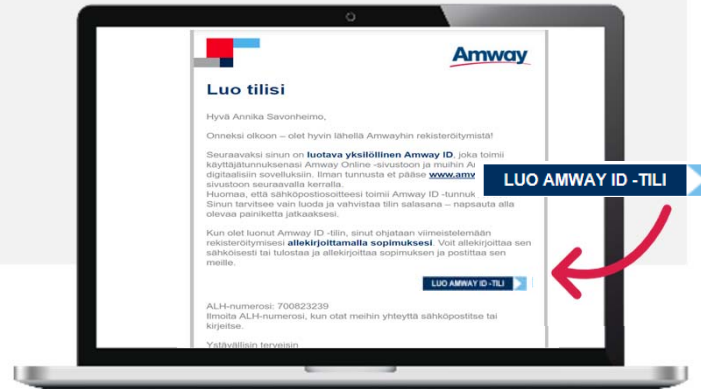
Amway

Luo tilisi

Hyvä Annika Savonheimo,

Onneksi olkoon – olet hyvin lähellä Amwayhin rekisteröitymistä!

Seuraavaksi sinun on luotava yksilöllinen Amway ID, joka toimii käyttäjätunnuksenasi Amway Online -sivustoon ja muihin A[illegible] digitaalisiin sovelluksiin. Ilman tunnusta et pääse www.amw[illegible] sivustoon seuraavalla kerralla.
Huomaa, että sähköpostiosoitteesi toimii Amway ID -tunnuk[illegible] Sinun tarvitsee vain luoda ja vahvistaa tilin salasana – napsauta alla olevaa painiketta jatkaaksesi.

LUO AMWAY ID -TILI

Kun olet luonut Amway ID -tilin, sinut ohjataan viimeistelemään rekisteröitymisesi allekirjoittamalla sopimuksesi. Voit allekirjoittaa sen sähköisesti tai tulostaa ja allekirjoittaa sopimuksen ja postittaa sen meille.

LUO AMWAY ID -TILI

ALH-numerosi: 700823239
Ilmoita ALH-numerosi, kun otat meihin yhteyttä sähköpostitse tai kirjeitse.

Ystävällisin terveisin